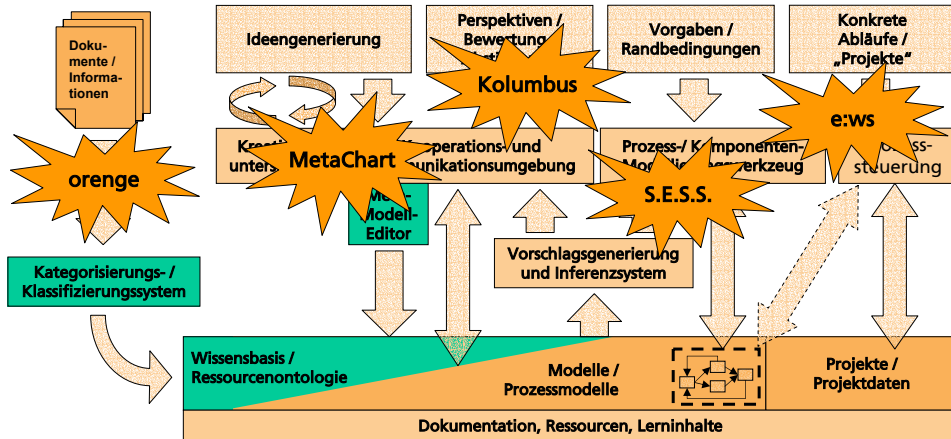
Dokumente / Informationen

Ideengenerierung

Perspektiven / Bewertung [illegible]

Vorgaben / Randbedingungen

Konkrete Abläufe / „Projekte“

Kolumbus

e:ws

orenge

Kreat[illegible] unters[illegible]

MetaChart

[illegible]perations- und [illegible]unikationsumgebung

Prozess-/ K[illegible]mponenten- Mo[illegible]werkzeug

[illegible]ss-steuerung

S.E.S.S.

Me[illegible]-Modell-Editor

Vorschlagsgenerierung und Inferenzsystem

Kategorisierungs- / Klassifizierungssystem

Wissensbasis / Ressourcenontologie

Modelle / Prozessmodelle

Projekte / Projektdaten

Dokumentation, Ressourcen, Lerninhalte